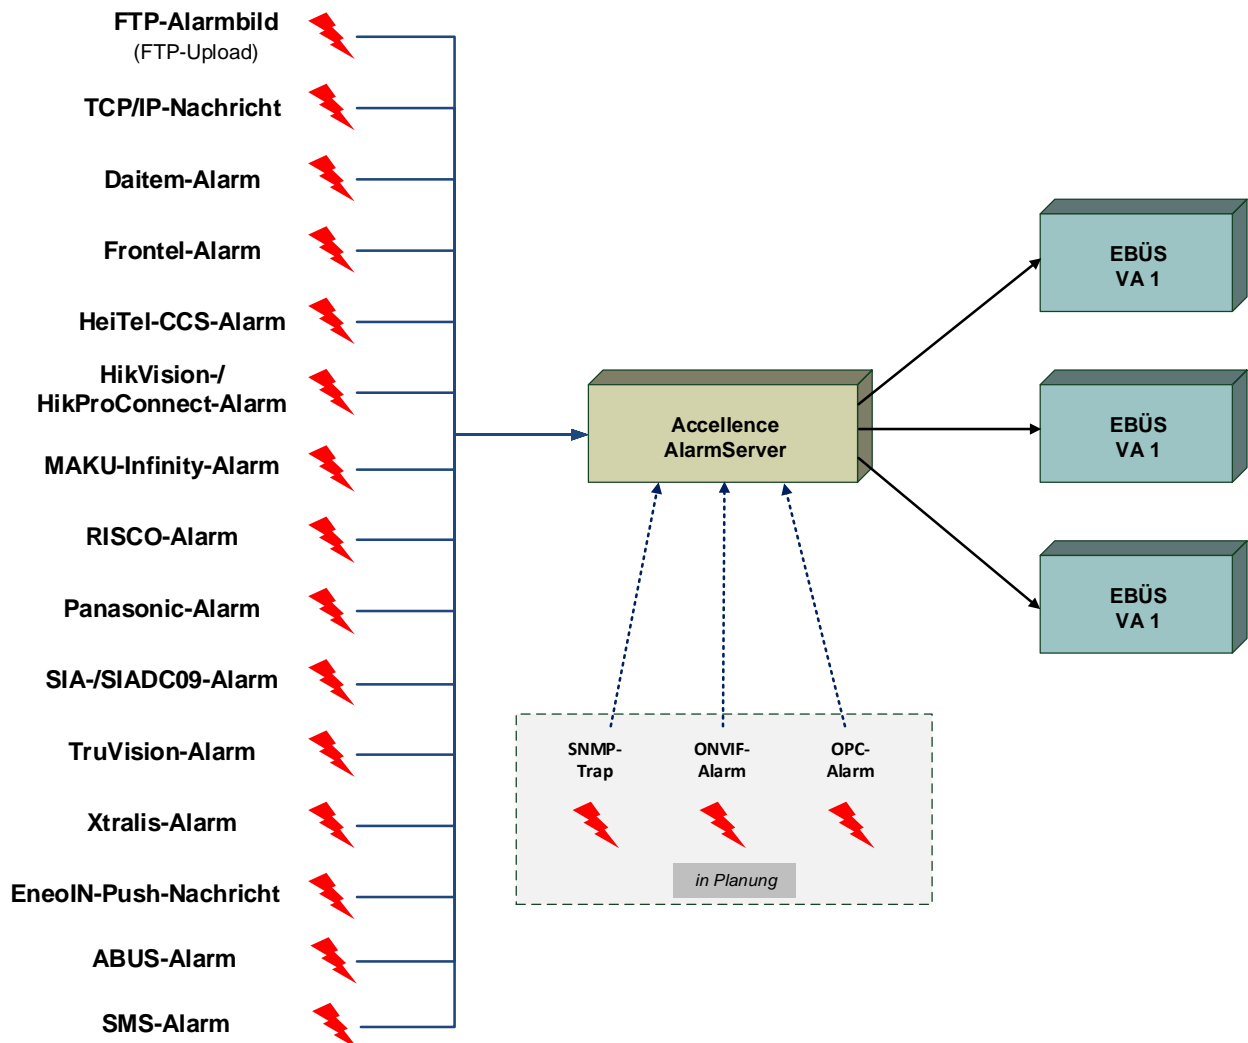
FTP-Alarmbild
(FTP-Upload)

TCP/IP-Nachricht

Daitem-Alarm

Frontel-Alarm

HeiTel-CCS-Alarm

HikVision-/
HikProConnect-Alarm

MAKU-Infinity-Alarm

RISCO-Alarm

Panasonic-Alarm

SIA-/SIADC09-Alarm

TruVision-Alarm

Xtralis-Alarm

EneoIN-Push-Nachricht

ABUS-Alarm

SMS-Alarm

Accellence
AlarmServer

EBÜS
VA 1

EBÜS
VA 1

EBÜS
VA 1

SNMP-
Trap

ONVIF-
Alarm

OPC-
Alarm

in Planung